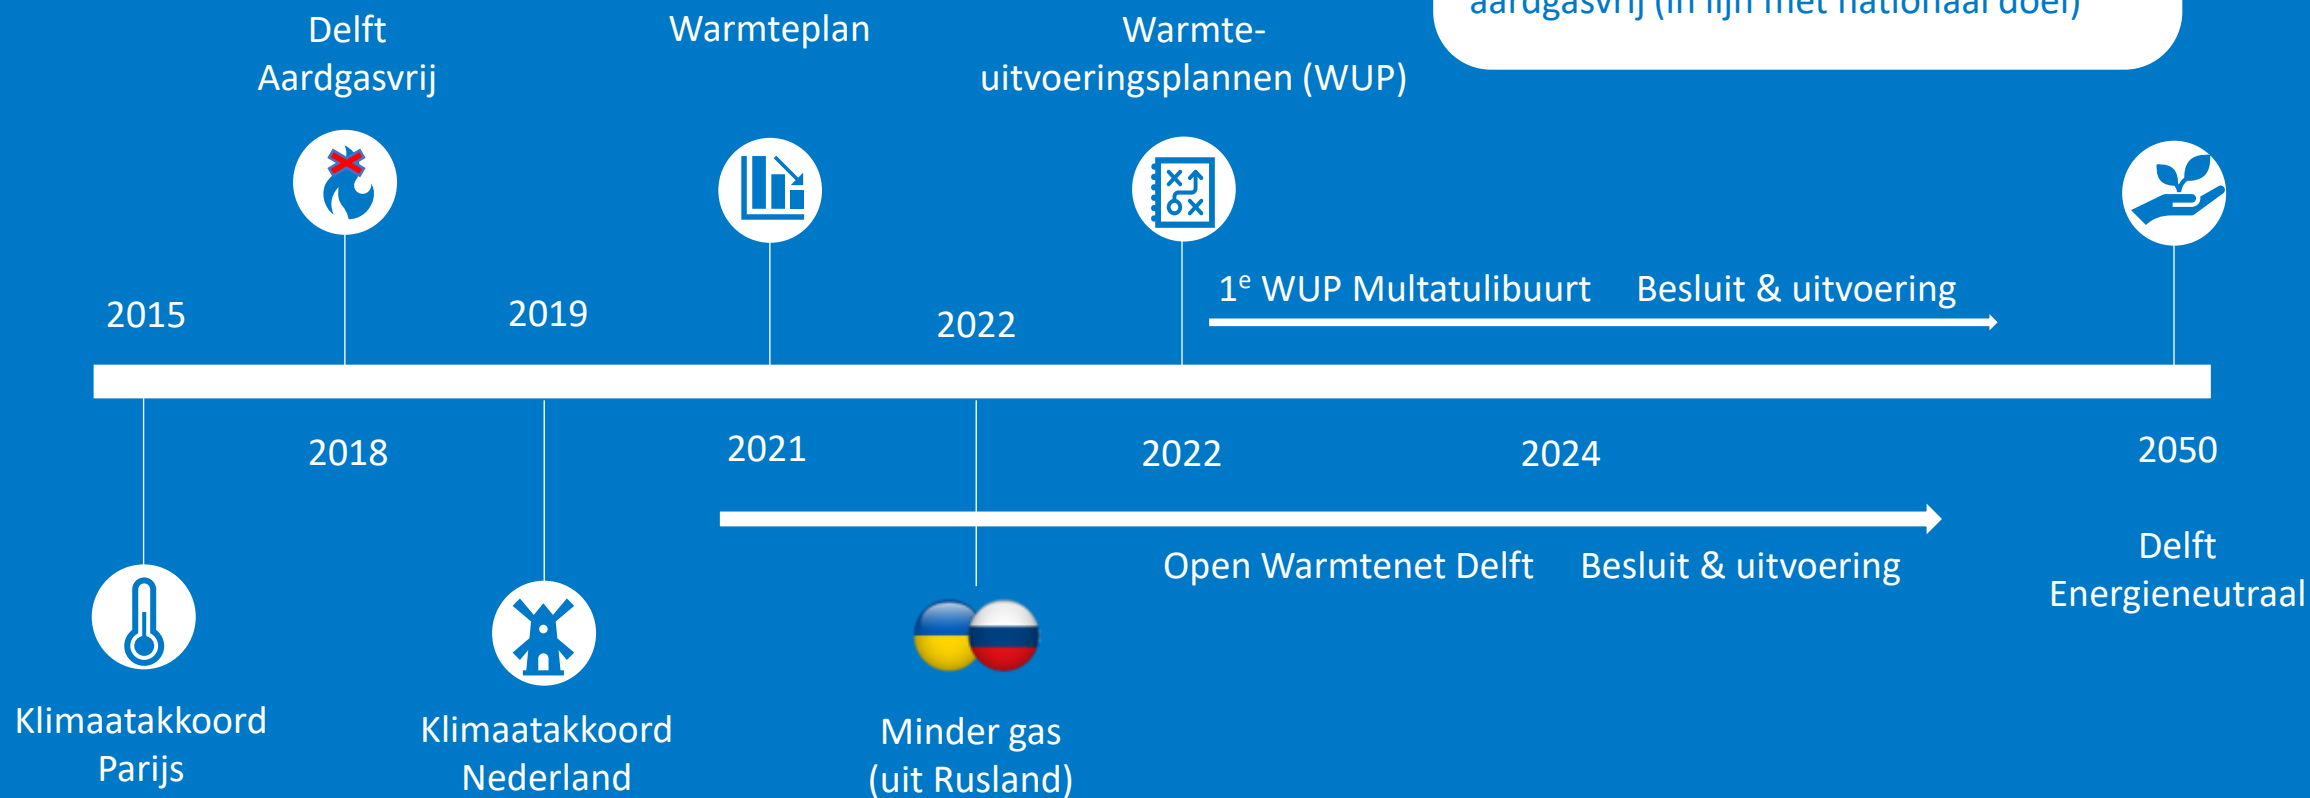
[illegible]

Delft Aardgasvrij

Warmteplan

Warmte-uitvoeringsplannen (WUP)

2015

2019

2022

1$^e$ WUP Multatulibuurt Besluit & uitvoering

2018

2021

2022

2024

2050

Open Warmtenet Delft Besluit & uitvoering

Delft Energieneutraal

Klimaatakkoord Parijs

Klimaatakkoord Nederland

Minder gas (uit Rusland)